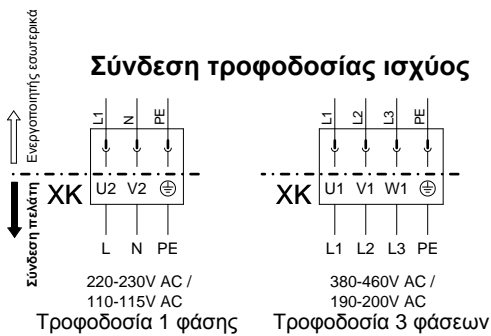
Ενεργοποίησης εσωτερικά

Σύνδεση τροφοδοσίας ισχύος

Σύνδεση πελάτη

L1 N PE

XK U2 V2 ⏚

L N PE

220-230V AC / 110-115V AC

Τροφοδοσία 1 φάσης

L1 L2 L3 PE

XK U1 V1 W1 ⏚

L1 L2 L3 PE

380-460V AC / 190-200V AC

Τροφοδοσία 3 φάσεων